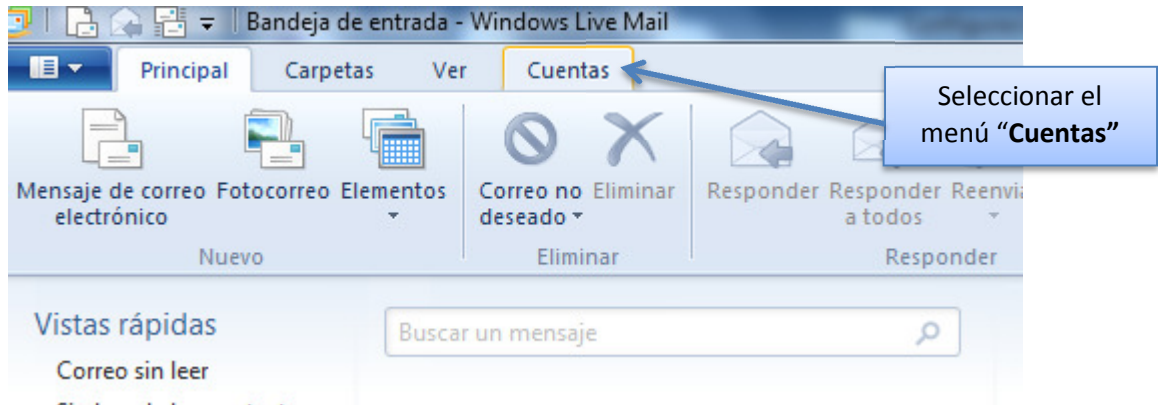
Bandeja de entrada - Windows Live Mail

Principal Carpetas Ver Cuentas

Seleccionar el menú "**Cuentas"**

Mensaje de correo electrónico Fotocorreo Elementos

Nuevo

Correo no deseado Eliminar

Eliminar

Responder Responder a todos Reenvia

Responder

Vistas rápidas

Buscar un mensaje

Correo sin leer

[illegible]